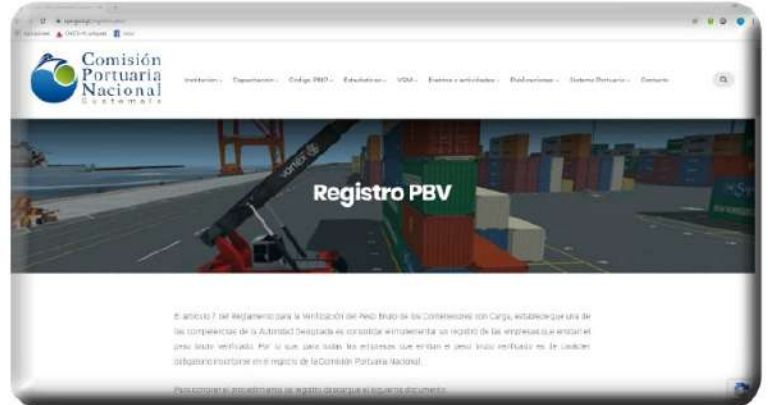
Comisión Portuaria Nacional
Guatemala

Institución ▾ Capacitación ▾ Código PBIP ▾ Estadísticas ▾ VGM ▾ Eventos y actividades ▾ Publicaciones ▾ Sistema Portuario ▾ Contacto

Registro PBV

El artículo 7 del Reglamento para la Verificación del Peso Bruto de los Contenedores con Carga, establece que una de las competencias de la Autoridad Designada es consolidar e implementar un registro de las empresas que emitan el peso bruto verificado. Por lo que, para todas las empresas que emitan el peso bruto verificado es de carácter obligatorio inscribirse en el registro de la Comisión Portuaria Nacional.

Para conocer el procedimiento de registro descargue el siguiente documento.